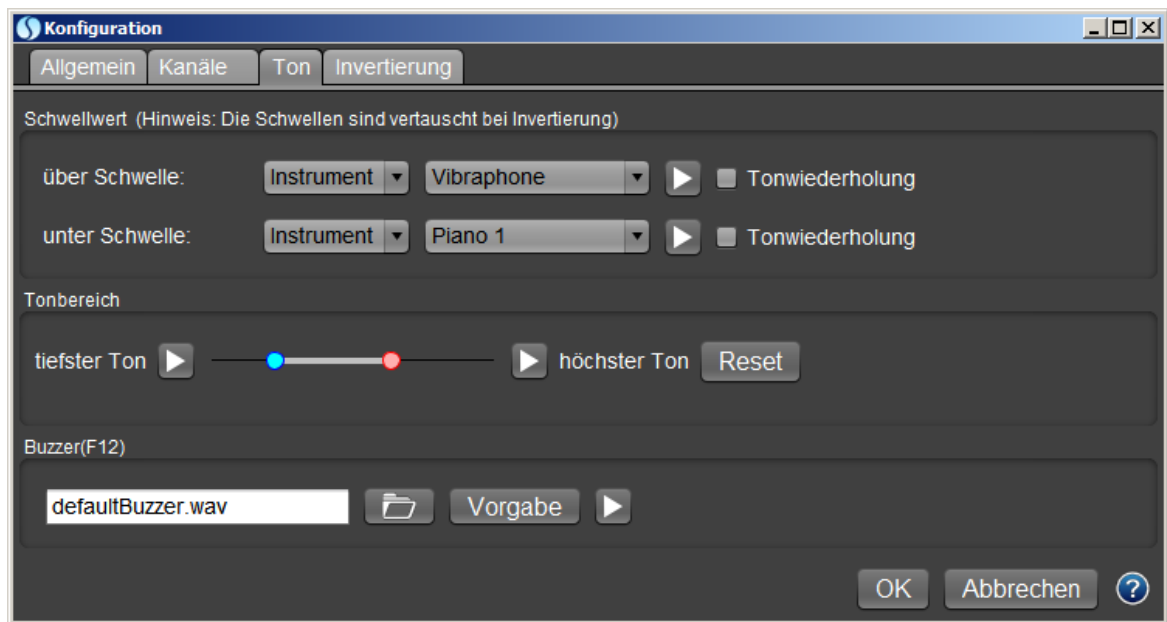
Konfiguration

Allgemein Kanäle Ton Invertierung

Schwellwert (Hinweis: Die Schwellen sind vertauscht bei Invertierung)

über Schwelle: Instrument Vibraphone Tonwiederholung

unter Schwelle: Instrument Piano 1 Tonwiederholung

Tonbereich

tiefster Ton höchster Ton Reset

Buzzer(F12)

defaultBuzzer.wav Vorgabe

OK Abbrechen ?